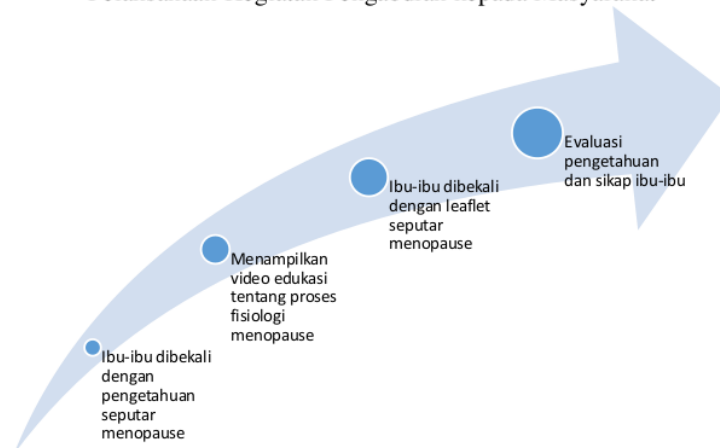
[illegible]

Ibu-ibu dibekali dengan pengetahuan seputar menopause

Menampilkan video edukasi tentang proses fisiologi menopause

Ibu-ibu dibekali dengan leaflet seputar menopause

Evaluasi pengetahuan dan sikap ibu-ibu